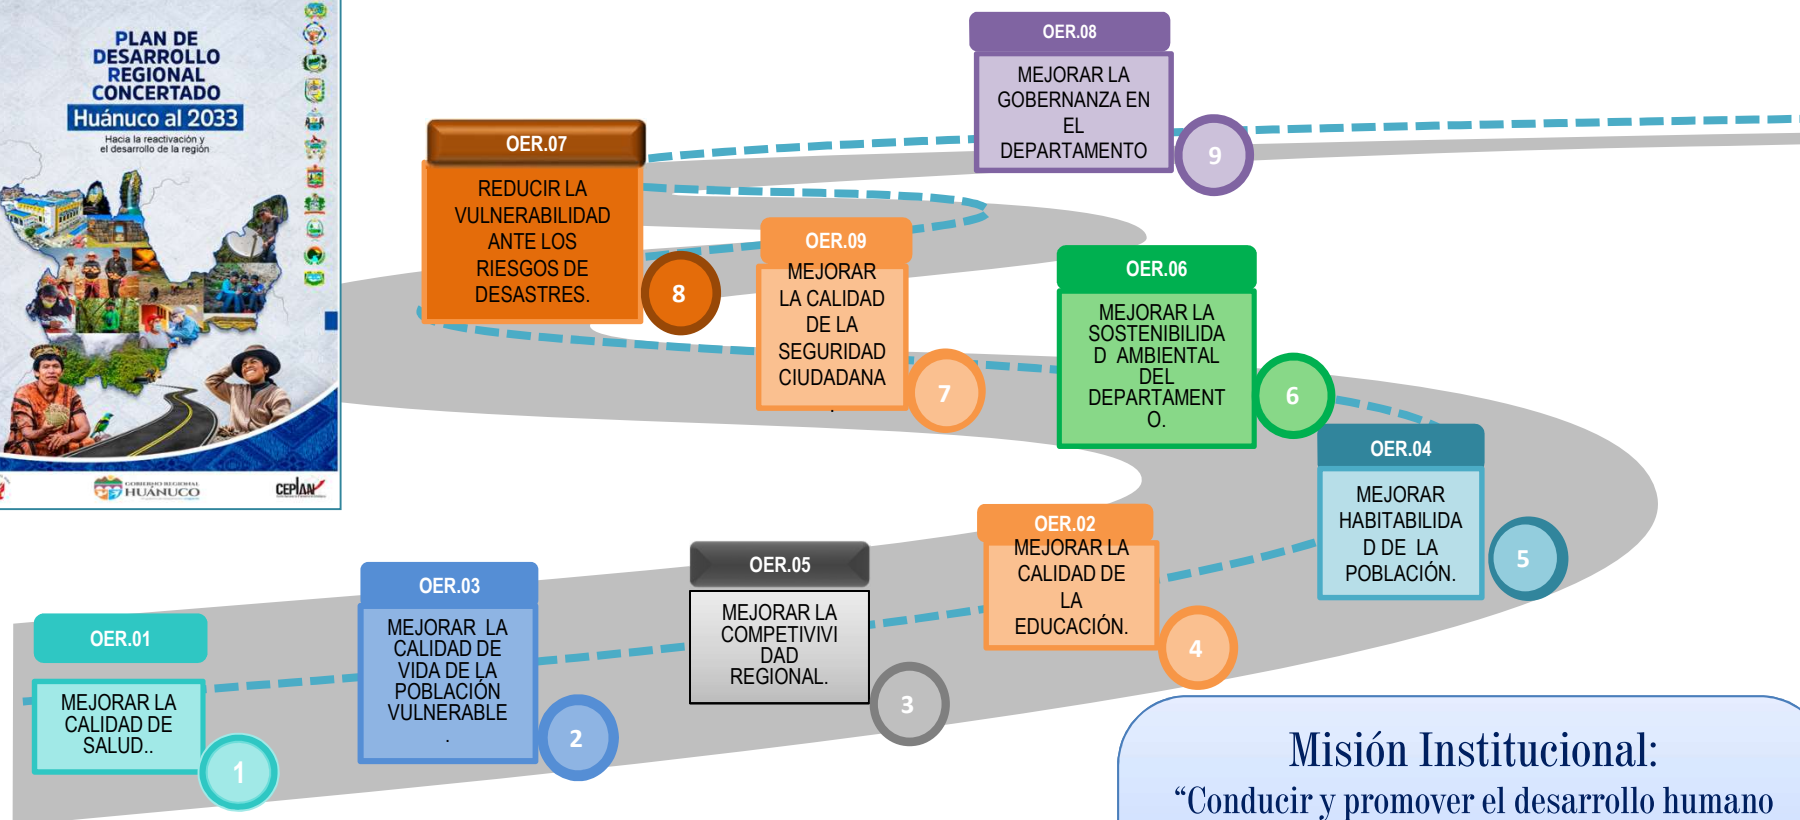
PLAN DE DESARROLLO REGIONAL CONCERTADO
Huánuco al 2033
Hacia la reactivación y el desarrollo de la región

GOBIERNO REGIONAL HUÁNUCO
CEPLAN

OER.08
MEJORAR LA GOBERNANZA EN EL DEPARTAMENTO
9

OER.07
REDUCIR LA VULNERABILIDAD ANTE LOS RIESGOS DE DESASTRES.
8

OER.09
MEJORAR LA CALIDAD DE LA SEGURIDAD CIUDADANA
7

OER.06
MEJORAR LA SOSTENIBILIDAD AMBIENTAL DEL DEPARTAMENTO.
6

OER.04
MEJORAR HABITABILIDAD DE LA POBLACIÓN.
5

OER.02
MEJORAR LA CALIDAD DE LA EDUCACIÓN.
4

OER.05
MEJORAR LA COMPETIVIVIDAD REGIONAL.
3

OER.03
MEJORAR LA CALIDAD DE VIDA DE LA POBLACIÓN VULNERABLE
.
2

OER.01
MEJORAR LA CALIDAD DE SALUD..
1

Misión Institucional:
“Conducir y promover el desarrollo humano